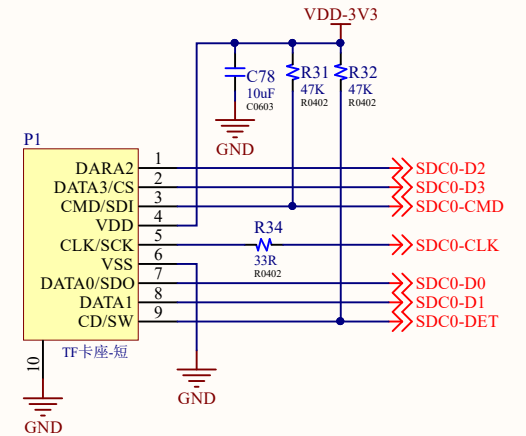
VDD-3V3

C78
10uF
C0603

R31
47K
R0402

R32
47K
R0402

GND

P1

DARA2
DATA3/CS
CMD/SDI
VDD
CLK/SCK
VSS
DATA0/SDO
DATA1
CD/SW

1
2
3
4
5
6
7
8
9

R34
33R
R0402

SDC0-D2
SDC0-D3
SDC0-CMD
SDC0-CLK
SDC0-D0
SDC0-D1
SDC0-DET

10
TF卡座-短

GND

GND